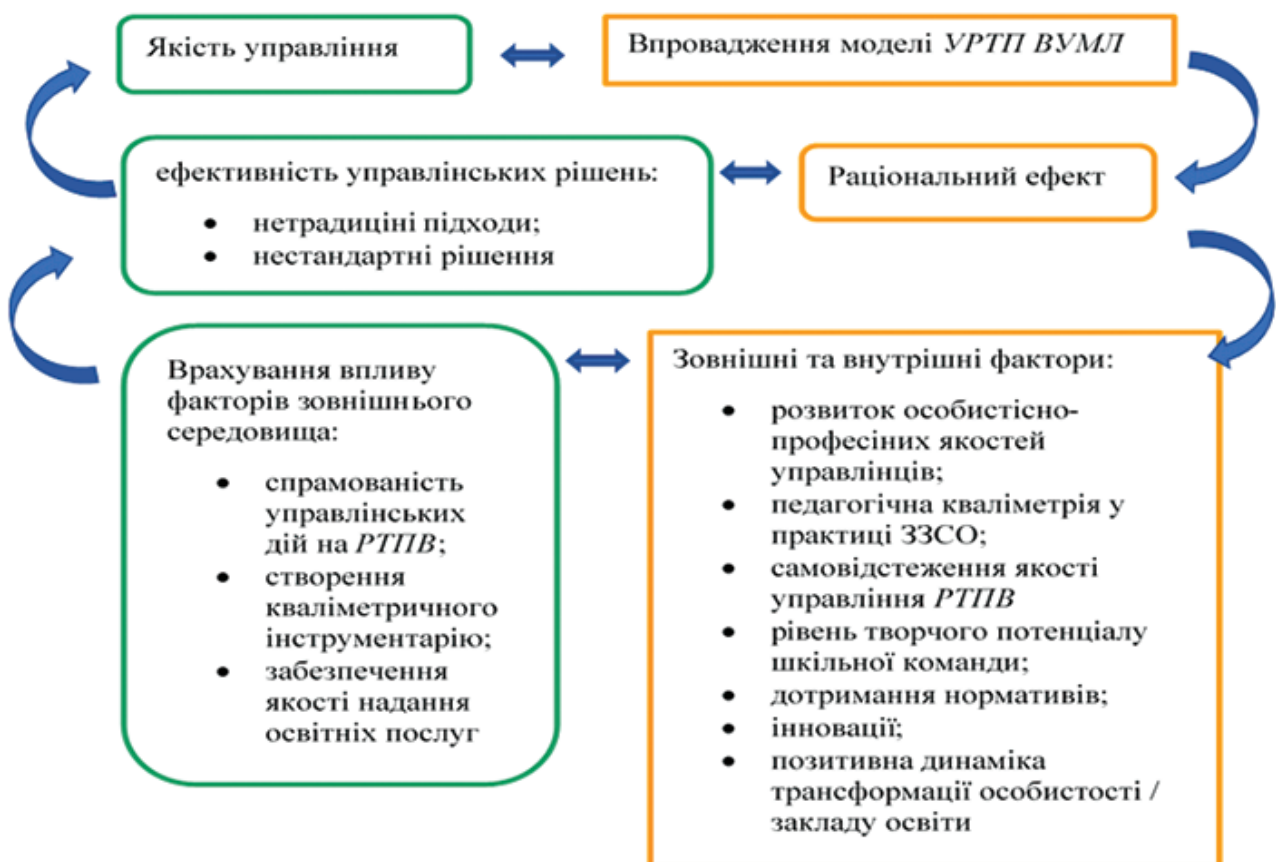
Якість управління

Впровадження моделі *УРТП ВУМЛ*

ефективність управлінських рішень:

- нетрадиціні підходи;
- нестандартні рішення

Раціональний ефект

Врахування впливу факторів зовнішнього середовища:

- спрямованість управлінських дій на *РТПВ*;
- створення кваліметричного інструментарію;
- забезпечення якості надання освітніх послуг

Зовнішні та внутрішні фактори:

- розвиток особистісно-професіних якостей управлінців;
- педагогічна кваліметрія у практиці ЗЗСО;
- самовідстеження якості управління *РТПВ*
- рівень творчого потенціалу шкільної команди;
- дотримання нормативів;
- інновації;
- позитивна динаміка трансформації особистості / закладу освіти